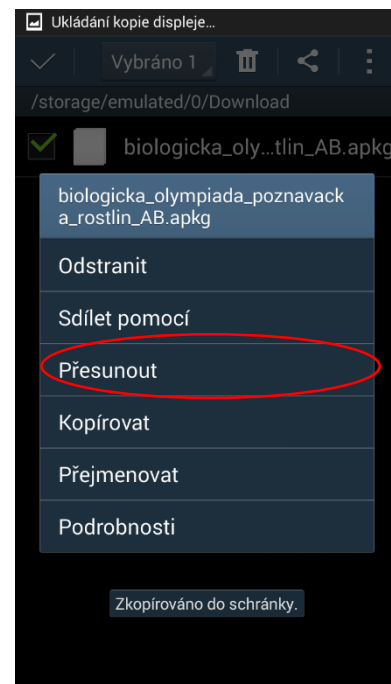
Ukládání kopie displeje...

Vybráno 1

/storage/emulated/0/Download

biologicka_oly...tlin_AB.apkg

biologicka_olympiada_poznavacka_rostlin_AB.apkg

Odstranit

Sdílet pomocí

Přesunout

Kopírovat

Přejmenovat

Podrobnosti

Zkopírováno do schránky.